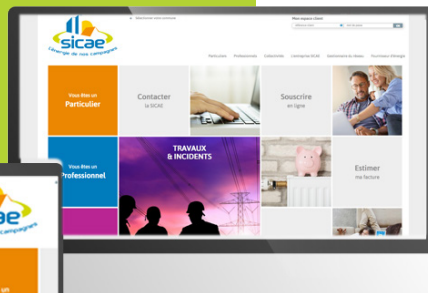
sicae
L'énergie de nos campagnes

Mon espace client

Particuliers Professionnels Collectivités L'entreprise SICAE Gestionnaire de réseau Fournisseur d'énergie

Vous êtes un
Particulier

Contacter
la SICAE

Souscrire
en ligne

Vous êtes un
Professionnel

TRAVAUX
& INCIDENTS

Estimer
ma facture

sicae
L'énergie de nos campagnes

un